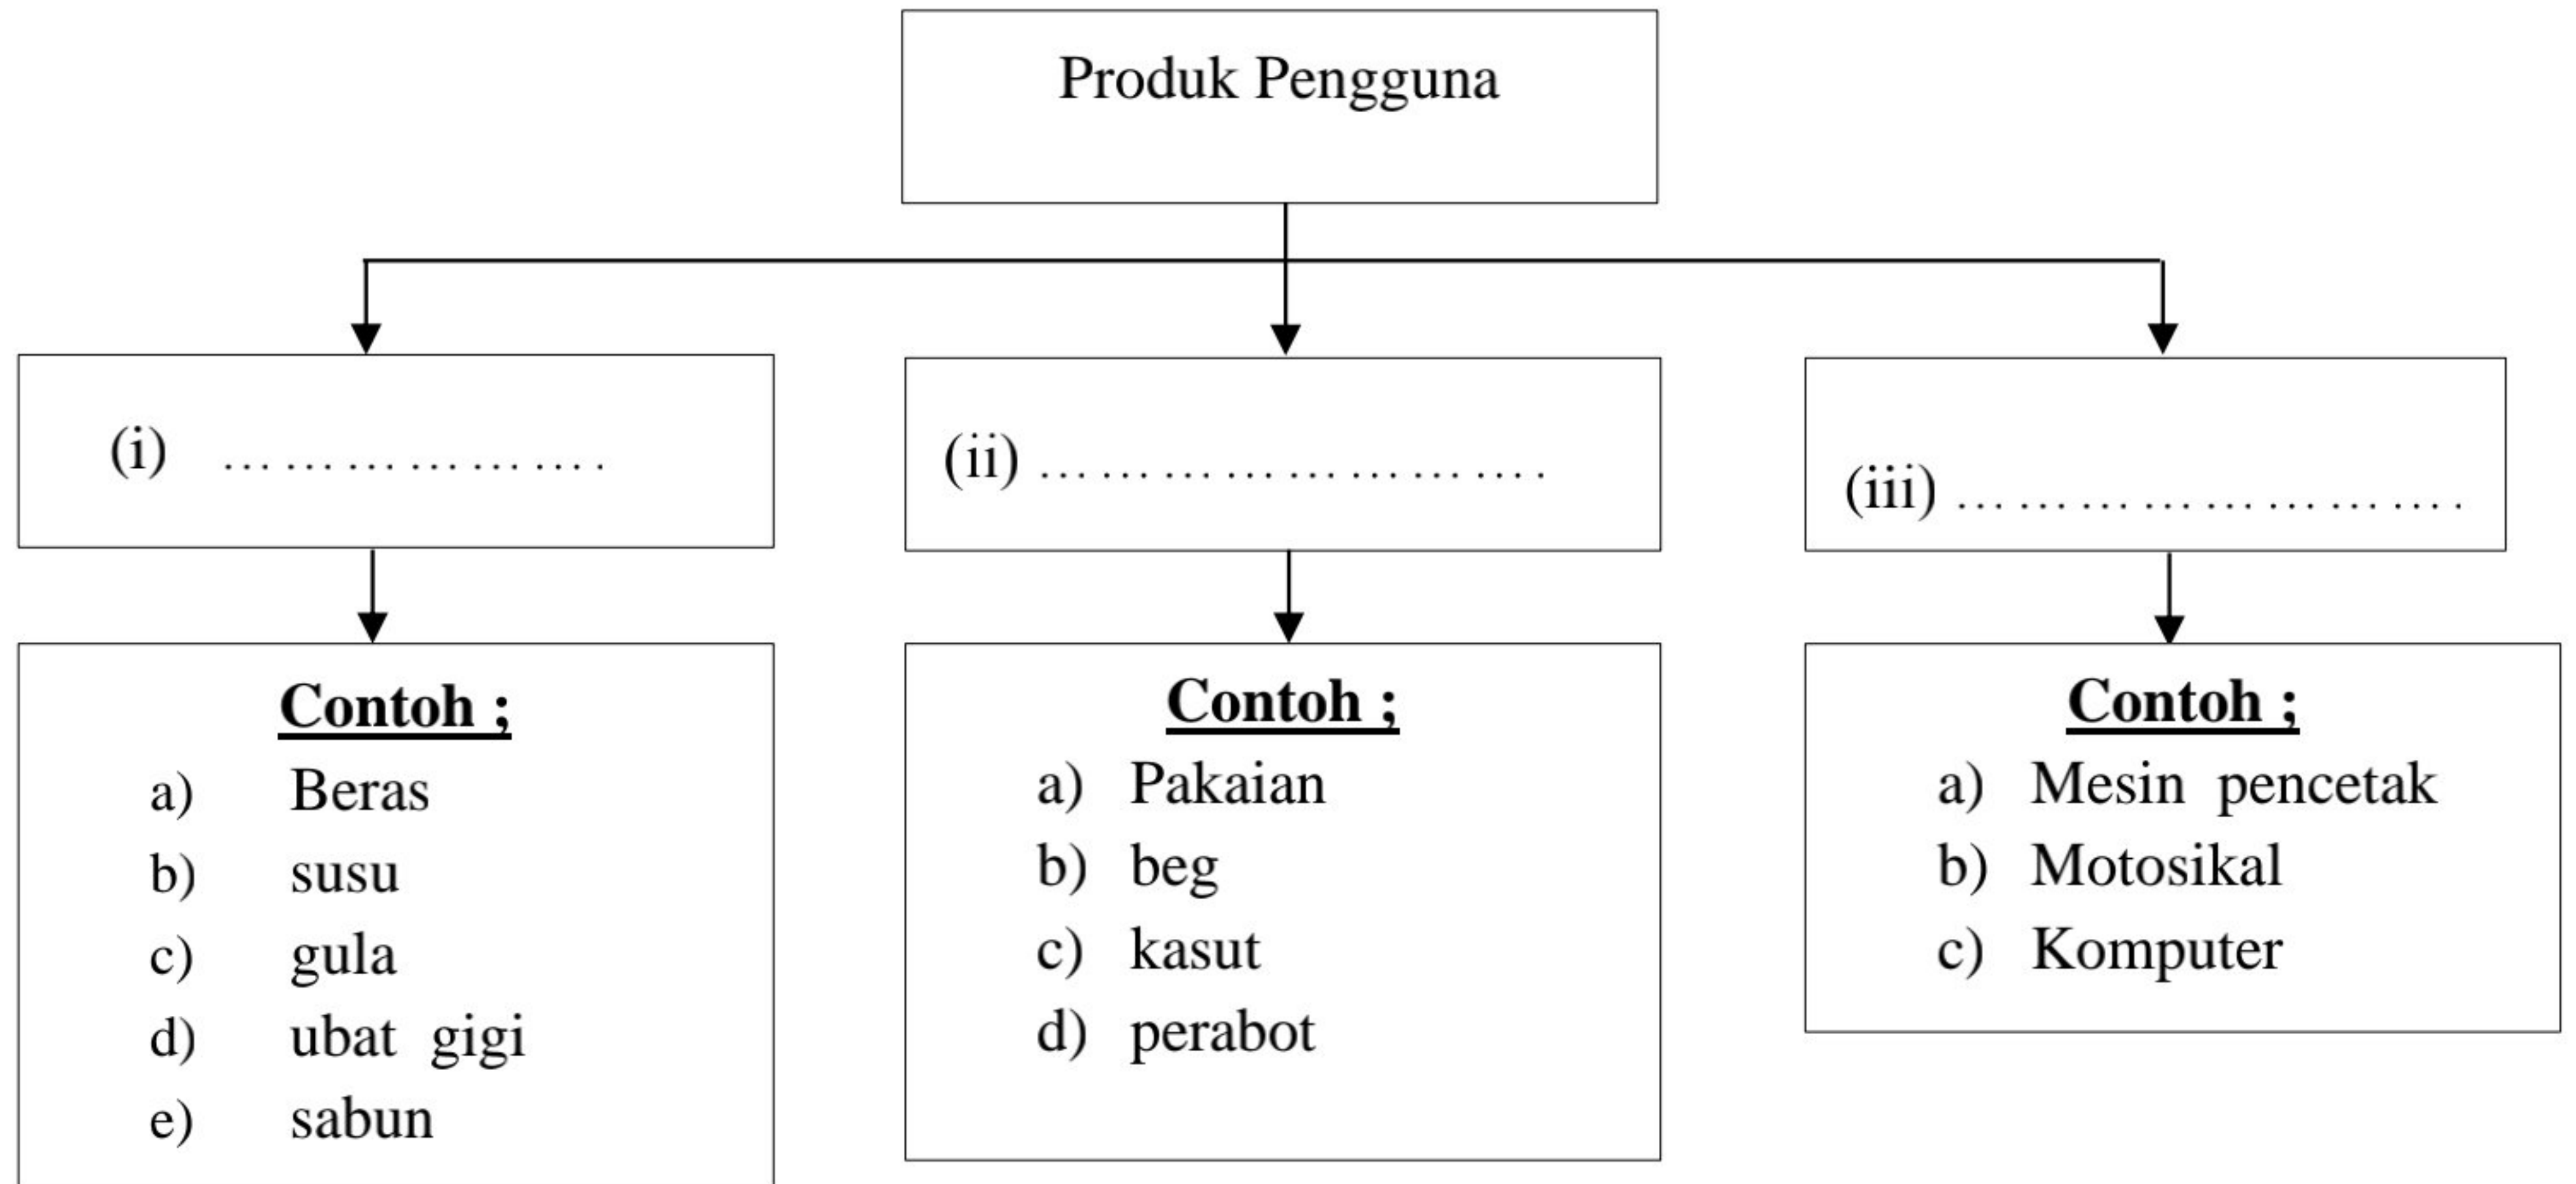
Produk Pengguna

(i) ………………

(ii) ……………………

(iii) ……………………

Contoh ;
a) Beras
b) susu
c) gula
d) ubat gigi
e) sabun

Contoh ;
a) Pakaian
b) beg
c) kasut
d) perabot

Contoh ;
a) Mesin pencetak
b) Motosikal
c) Komputer